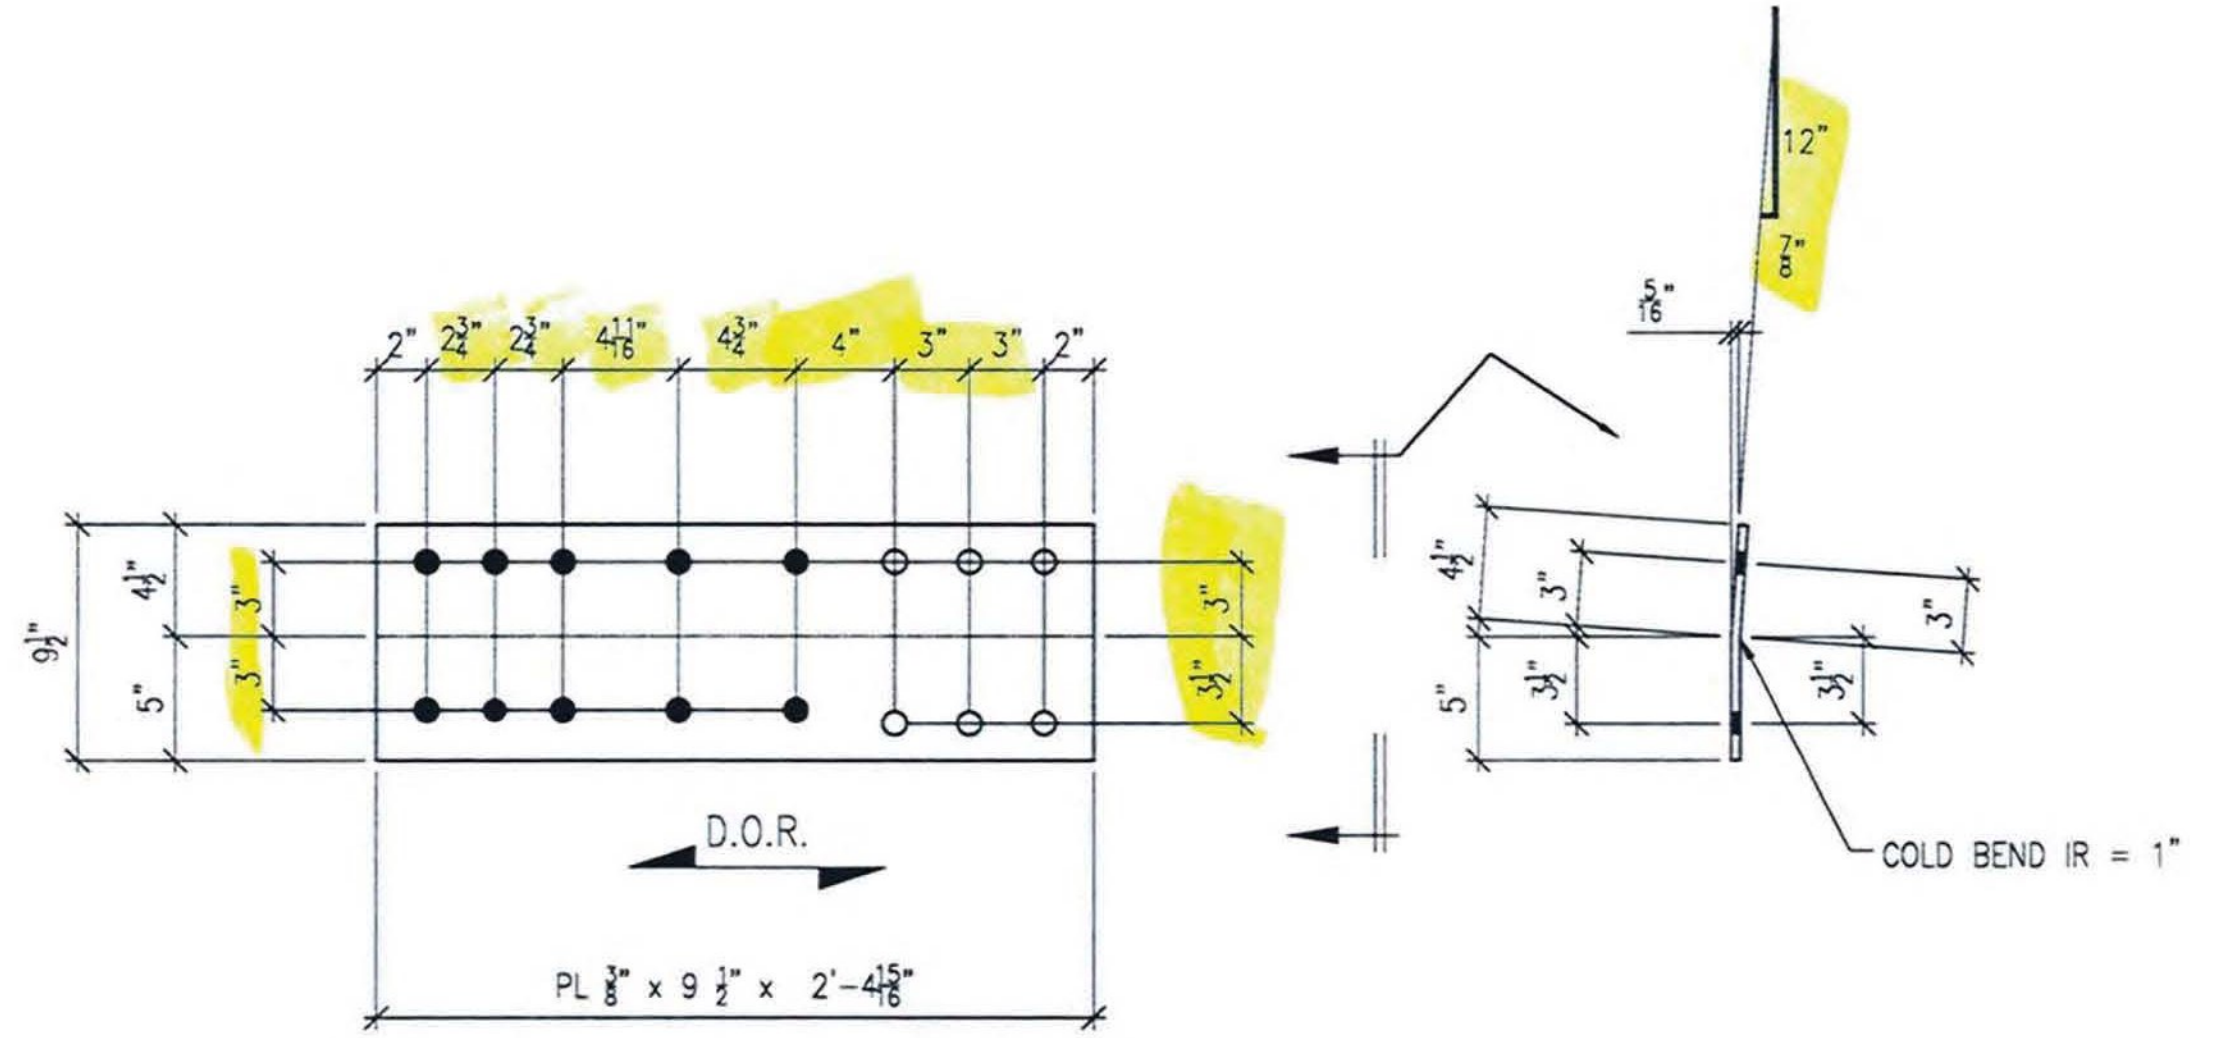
12"

$\frac{7}{8}$"

$\frac{5}{16}$"

2" $2\frac{3}{4}$" $2\frac{3}{4}$" $4\frac{11}{16}$" $4\frac{3}{4}$" 4" 3" 3" 2"

$9\frac{1}{2}$"

$4\frac{1}{2}$"

5"

3"

3"

3"

$3\frac{1}{2}$"

$4\frac{1}{2}$"

3"

5"

$3\frac{1}{2}$"

3"

$3\frac{1}{2}$"

D.O.R.

COLD BEND IR = 1"

PL $\frac{3}{8}$" x 9 $\frac{1}{2}$" x 2'-$4\frac{15}{16}$"